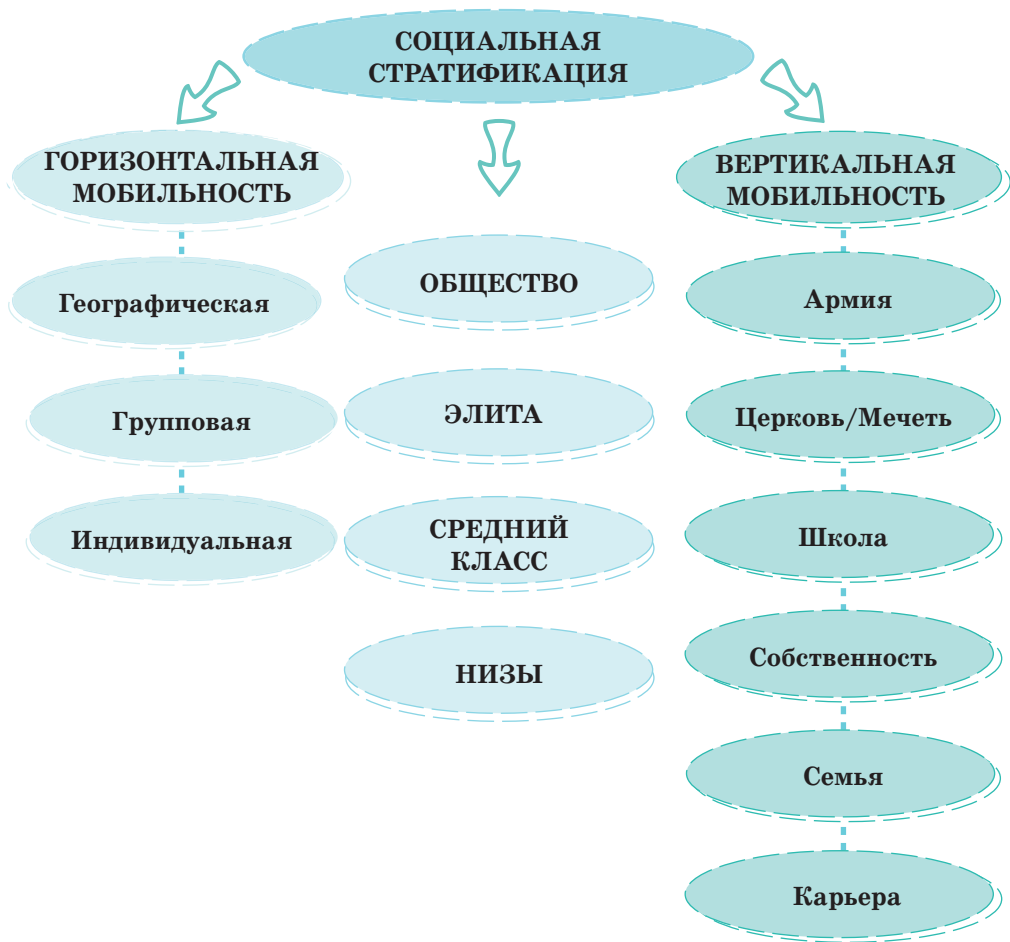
СОЦИАЛЬНАЯ СТРАТИФИКАЦИЯ

ГОРИЗОНТАЛЬНАЯ МОБИЛЬНОСТЬ

Географическая

Групповая

Индивидуальная

ОБЩЕСТВО

ЭЛИТА

СРЕДНИЙ КЛАСС

НИЗЫ

ВЕРТИКАЛЬНАЯ МОБИЛЬНОСТЬ

Армия

Церковь/Мечеть

Школа

Собственность

Семья

Карьера